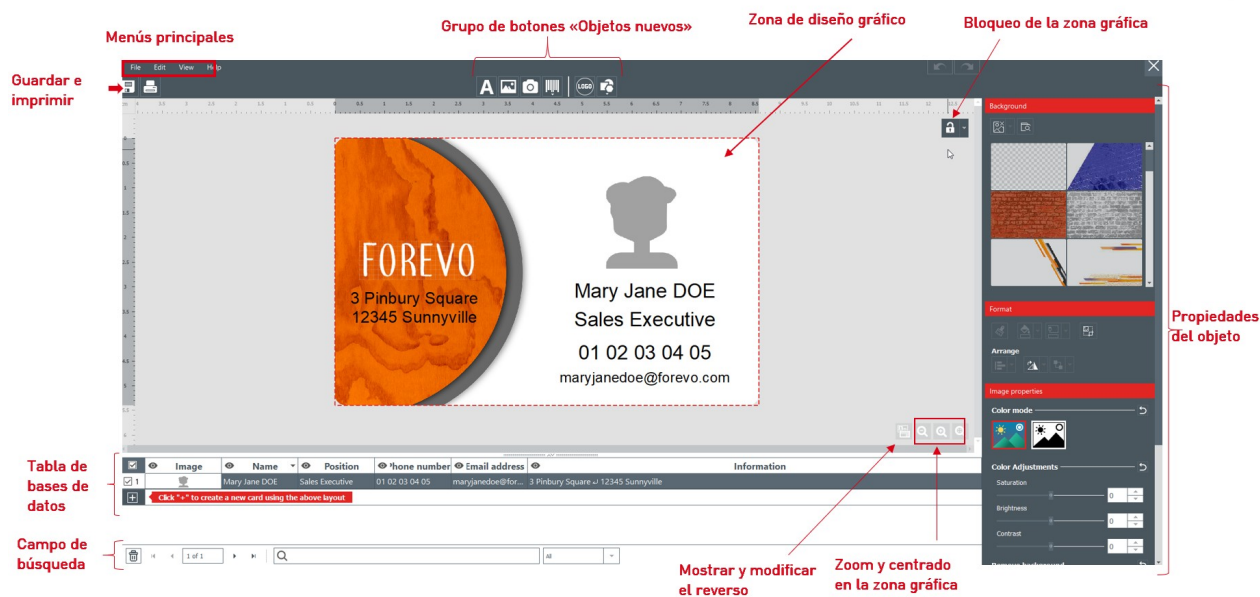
Menús principales

Grupo de botones «Objetos nuevos»

Zona de diseño gráfico

Bloqueo de la zona gráfica

Guardar e imprimir

File Edit View Help

Background

FOREVO
3 Pinbury Square
12345 Sunnyville

Mary Jane DOE
Sales Executive
01 02 03 04 05
maryjanedoe@forevo.com

Format

Arrange

Image properties

Color mode

Color Adjustments

Saturation 0

Brightness 0

Contrast 0

Remove background

Propiedades del objeto

Tabla de bases de datos

| | Image | Name | Position | Phone number | Email address | Information |
|---|---|---|---|---|---|---|
| 1 | | Mary Jane DOE | Sales Executive | 01 02 03 04 05 | maryjanedoe@for... | 3 Pinbury Square ↵ 12345 Sunnyville |

Click "+" to create a new card using the above layout

Campo de búsqueda

1 of 1

All

Mostrar y modificar el reverso

Zoom y centrado en la zona gráfica